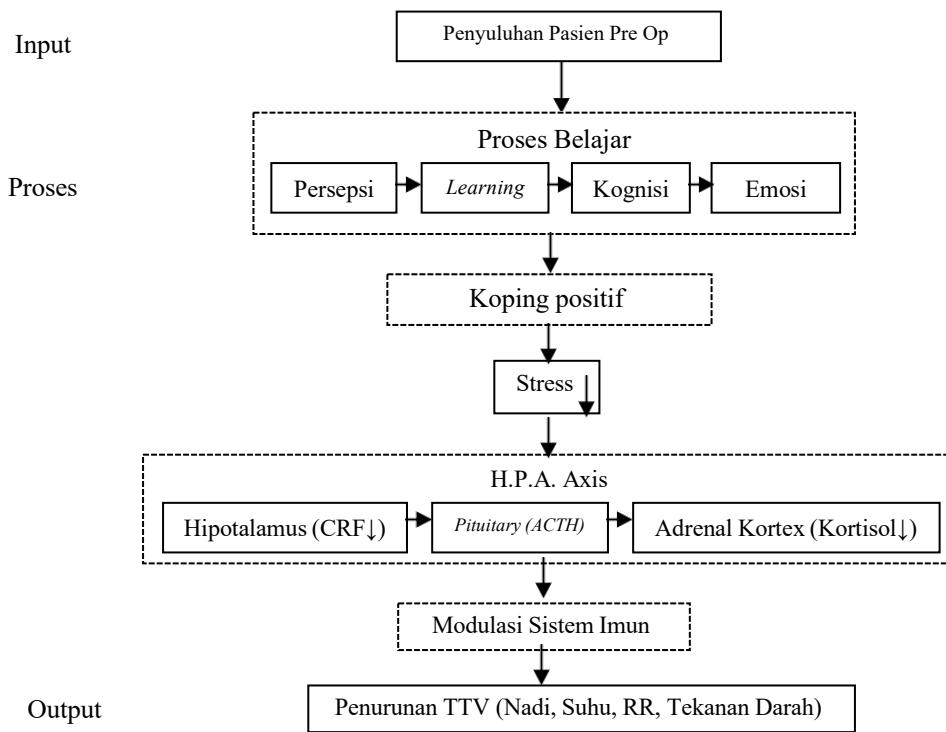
Input

Penyuluhan Pasien Pre Op

Proses

Proses Belajar

Persepsi

*Learning*

Kognisi

Emosi

Koping positif

Stress ↓

H.P.A. Axis

Hipotalamus (CRF↓)

*Pituitary (ACTH)*

Adrenal Kortex (Kortisol↓)

Modulasi Sistem Imun

Output

Penurunan TTV (Nadi, Suhu, RR, Tekanan Darah)